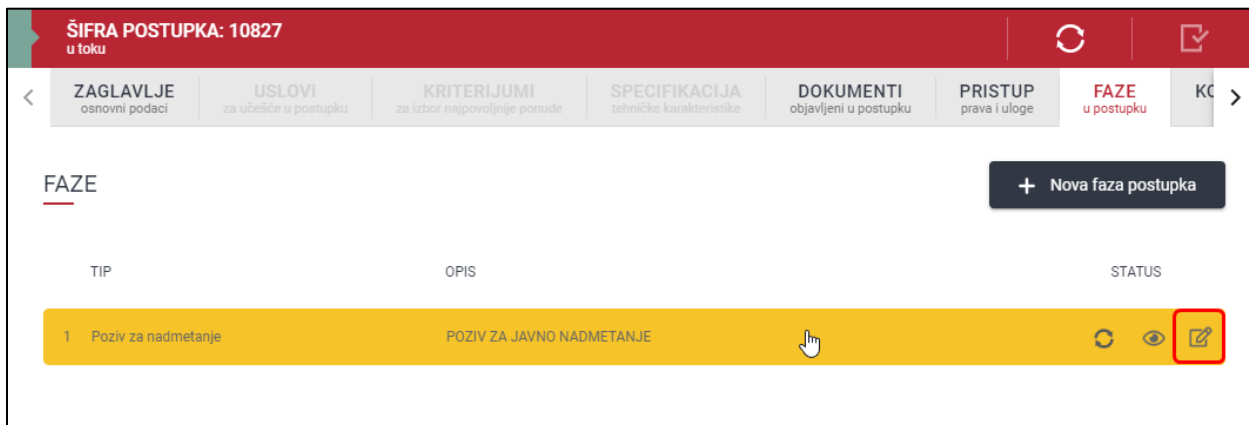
ŠIFRA POSTUPKA: 10827
u toku

ZAGLAVLJE
osnovni podaci

USLOVI
za učešće u postupku

KRITERIJUMI
za izbor najpovoljnije ponude

SPECIFIKACIJA
tehničke karakteristike

DOKUMENTI
objavljeni u postupku

PISTUP
prava i uloge

FAZE
u postupku

KO

FAZE

+ Nova faza postupka

| TIP | OPIS | STATUS |
|---|---|---|
| 1 Poziv za nadmetanje | POZIV ZA JAVNO NADMETANJE | |